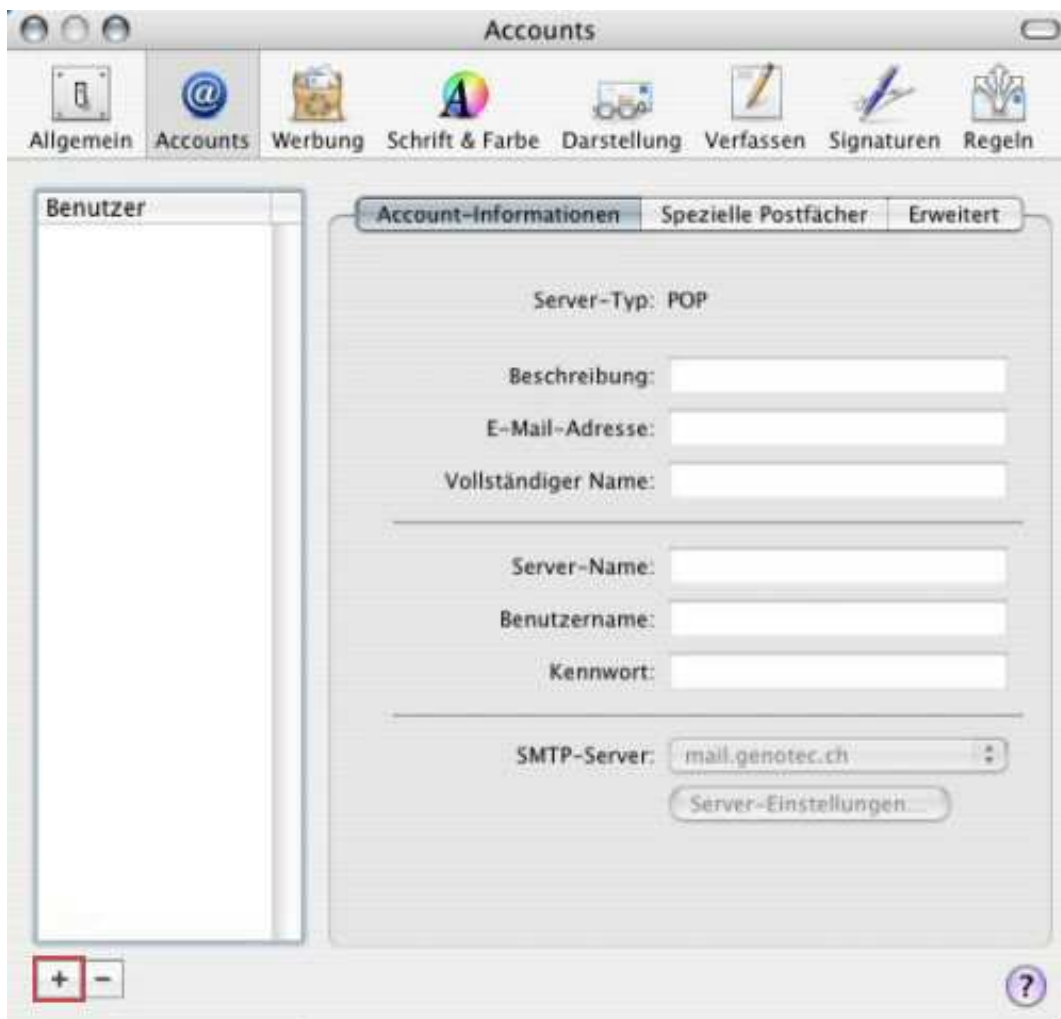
Accounts

Allgemein Accounts Werbung Schrift & Farbe Darstellung Verfassen Signaturen Regeln

Benutzer

Account-Informationen Spezielle Postfächer Erweitert

Server-Typ: POP

Beschreibung:

E-Mail-Adresse:

Vollständiger Name:

Server-Name:

Benutzername:

Kennwort:

SMTP-Server: mail.genotec.ch

Server-Einstellungen...

+ −

?